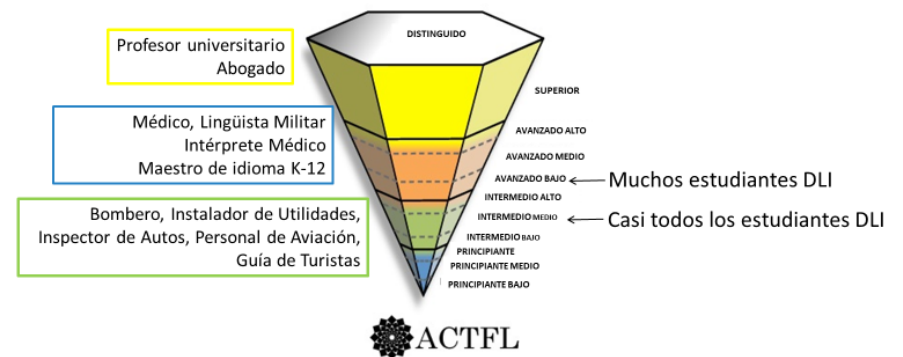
Profesor universitario
Abogado

Médico, Lingüista Militar
Intérprete Médico
Maestro de idioma K-12

Bombero, Instalador de Utilidades,
Inspector de Autos, Personal de Aviación,
Guía de Turistas

DISTINGUIDO
SUPERIOR
AVANZADO ALTO
AVANZADO MEDIO
AVANZADO BAJO
INTERMEDIO ALTO
INTERMEDIO MEDIO
INTERMEDIO BAJO
PRINCIPIANTE
PRINCIPIANTE MEDIO
PRINCIPIANTE BAJO

Muchos estudiantes DLI
Casi todos los estudiantes DLI

ACTFL